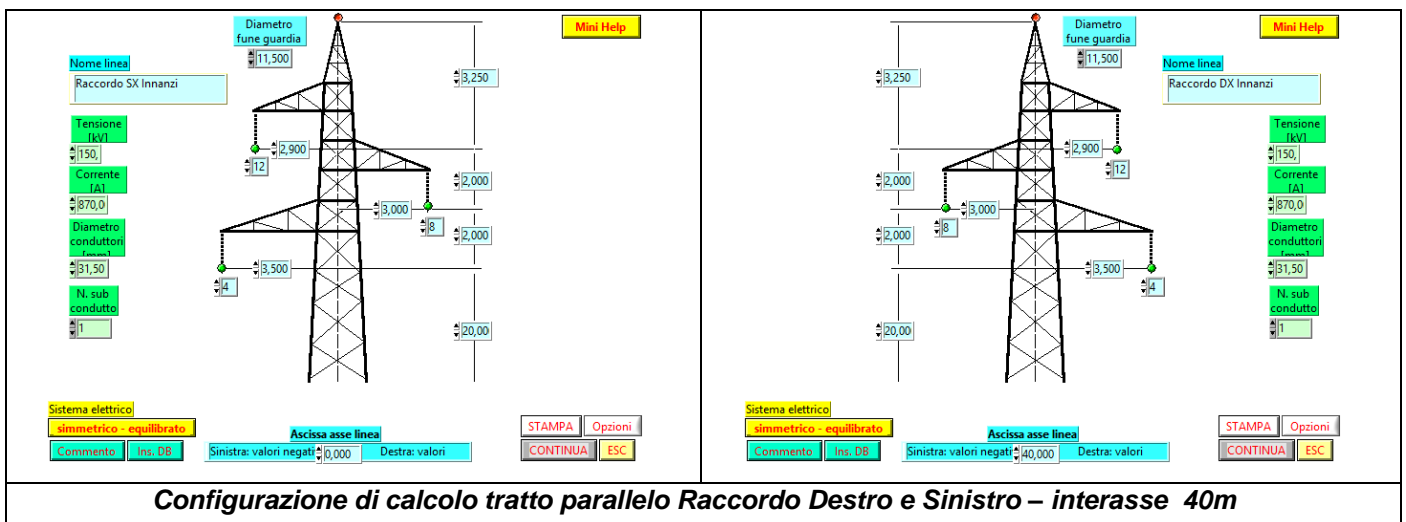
Diametro fune guardia
11,500
Mini Help
Nome linea
Raccordo SX Innanzi
3,250
Tensione [kV]
150,
2,900
12
Corrente [A]
2,000
870,0
3,000
8
Diametro conduttori [mm]
2,000
31,50
3,500
4
N. sub condutto
1
20,00
Sistema elettrico
simmetrico - equilibrato
Ascissa asse linea
Commento
Ins. DB
Sinistra: valori negati
0,000
Destra: valori
STAMPA
Opzioni
CONTINUA
ESC

Diametro fune guardia
11,500
Mini Help
Nome linea
Raccordo DX Innanzi
3,250
Tensione [kV]
150,
2,900
12
Corrente [A]
2,000
870,0
3,000
8
Diametro conduttori [mm]
2,000
31,50
3,500
4
N. sub condutto
1
20,00
Sistema elettrico
simmetrico - equilibrato
Ascissa asse linea
Commento
Ins. DB
Sinistra: valori negati
40,000
Destra: valori
STAMPA
Opzioni
CONTINUA
ESC

Configurazione di calcolo tratto parallelo Raccordo Destro e Sinistro – interasse 40m